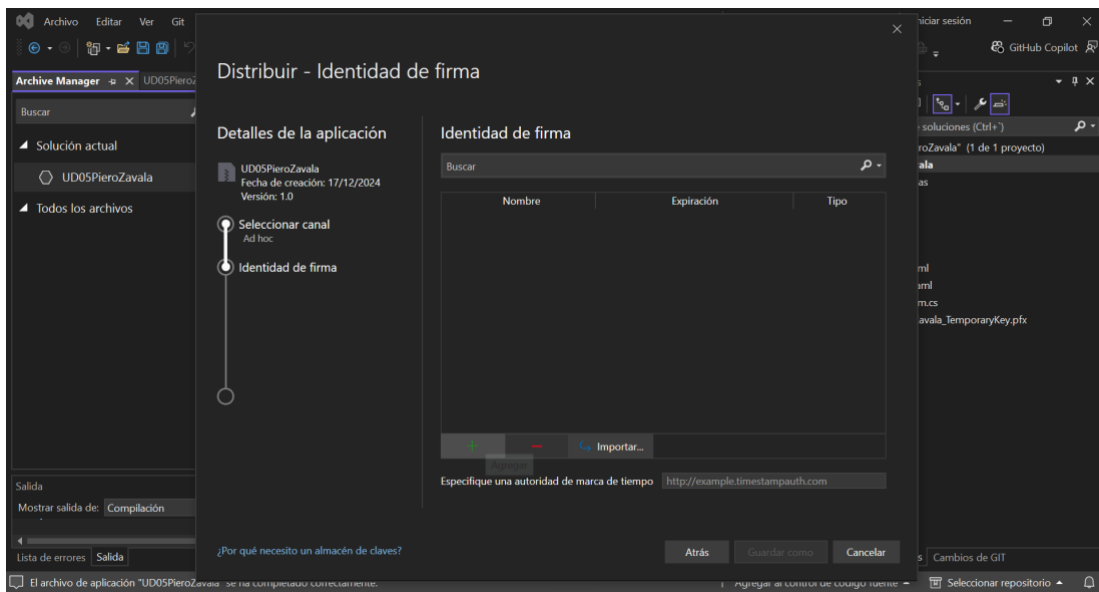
Archivo Editar Ver Git

Iniciar sesión

GitHub Copilot

Archive Manager × UD05PieroZ

Buscar

◢ Solución actual

UD05PieroZavala

◢ Todos los archivos

Distribuir - Identidad de firma

×

Detalles de la aplicación

UD05PieroZavala
Fecha de creación: 17/12/2024
Versión: 1.0

Seleccionar canal
Ad hoc

Identidad de firma

Identidad de firma

Buscar

| Nombre | Expiración | Tipo |
|---|---|---|

+ − Importar...

Aplicar

Especifique una autoridad de marca de tiempo http://example.timestampauth.com

¿Por qué necesito un almacén de claves?

Atrás Guardar como Cancelar

soluciones (Ctrl+`)

roZavala" (1 de 1 proyecto)

ala

as

ml

aml

m.cs

avala_TemporaryKey.pfx

Salida

Mostrar salida de: Compilación

Lista de errores Salida

s Cambios de GIT

El archivo de aplicación "UD05PieroZavala" se ha completado correctamente.

Agregar al control de código fuente

Seleccionar repositorio